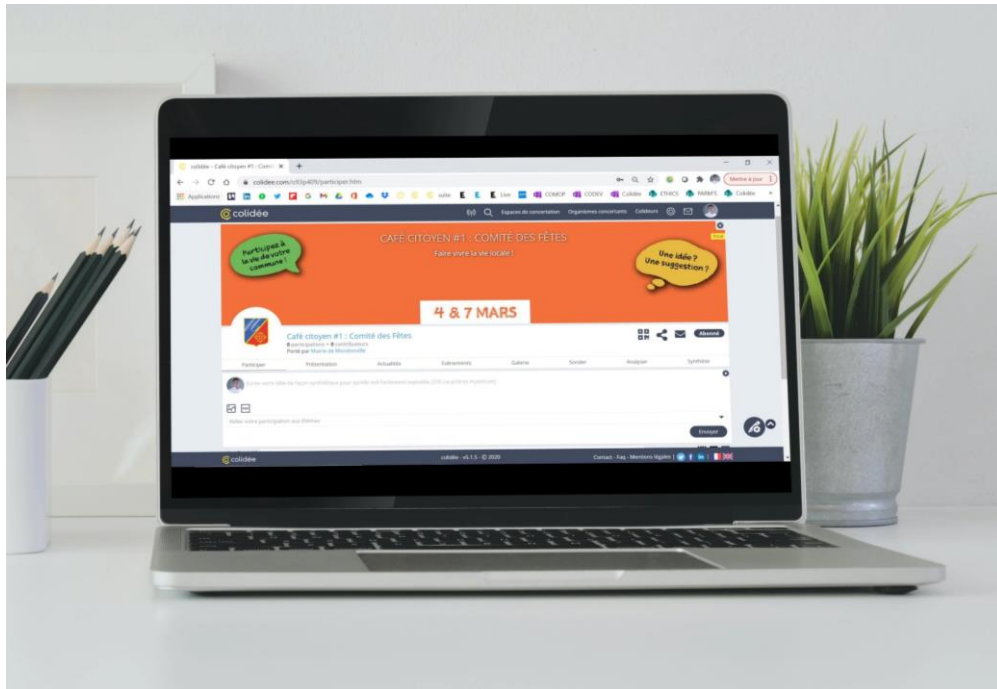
colidée - Café citoyen #1 : Comi ×

colidee.com/c/63p409/participer.htm

Mettre à jour

Applications suite Live CONOP CODEV Colidée ETHICS FABMS Colidée

colidée

Espaces de concertation Organismes concertants Colidées

CAFÉ CITOYEN #1 : COMITÉ DES FÊTES

Faire vivre la vie locale !

Participez à la vie de votre commune !

Une idée ? Une suggestion ?

4 & 7 MARS

Café citoyen #1 : Comité des Fêtes

Porté par Mairie de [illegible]

Abonné

Participer Présentation Actualités Événements Galerie Sonder Analyser Synthèse

Envoyer

colidée

colidée - v5.1.5 - © 2020

Contact - Faq - Mentions légales